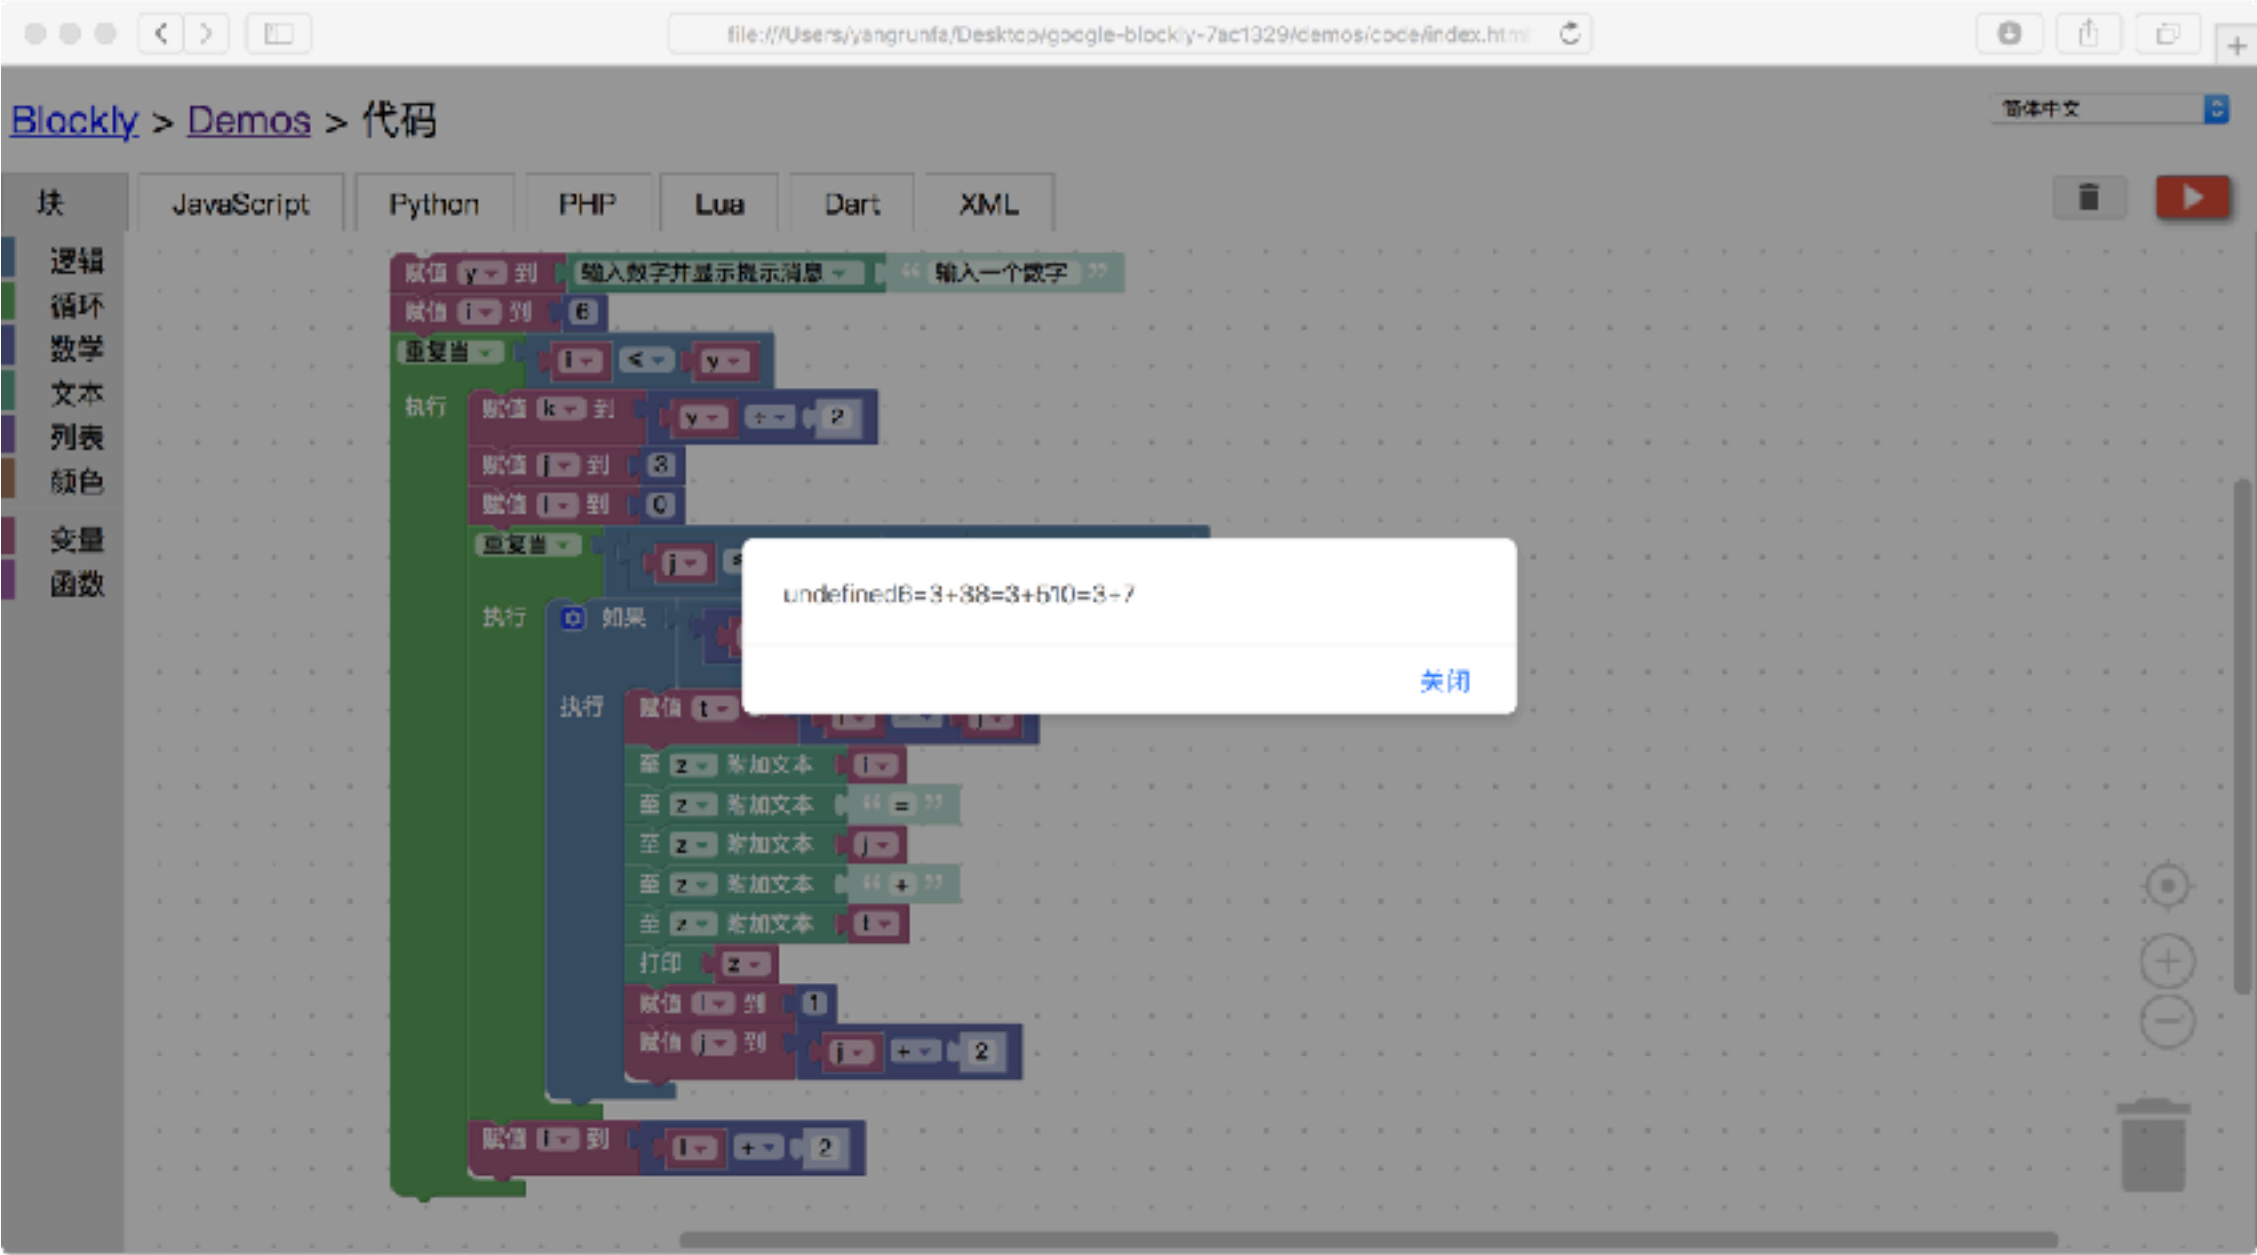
file:///Users/yangrunfa/Desktop/google-blockly-7ac1329/demos/code/index.html

Blockly > Demos > 代码

简体中文

块 JavaScript Python PHP Lua Dart XML

逻辑
循环
数学
文本
列表
颜色
变量
函数

赋值 y 到 输入数字并显示提示消息 " 输入一个数字 "
赋值 i 到 6
重复当 i < y
执行 赋值 k 到 y ÷ 2
赋值 j 到 3
赋值 l 到 0
重复当 j
执行 如果
执行 赋值 t
至 z 添加文本 i
至 z 添加文本 " = "
至 z 添加文本 j
至 z 添加文本 " + "
至 z 添加文本 t
打印 z
赋值 l 到 1
赋值 j 到 j + 2
赋值 i 到 i + 2

undefined6=3+38=3+510=3+7

关闭